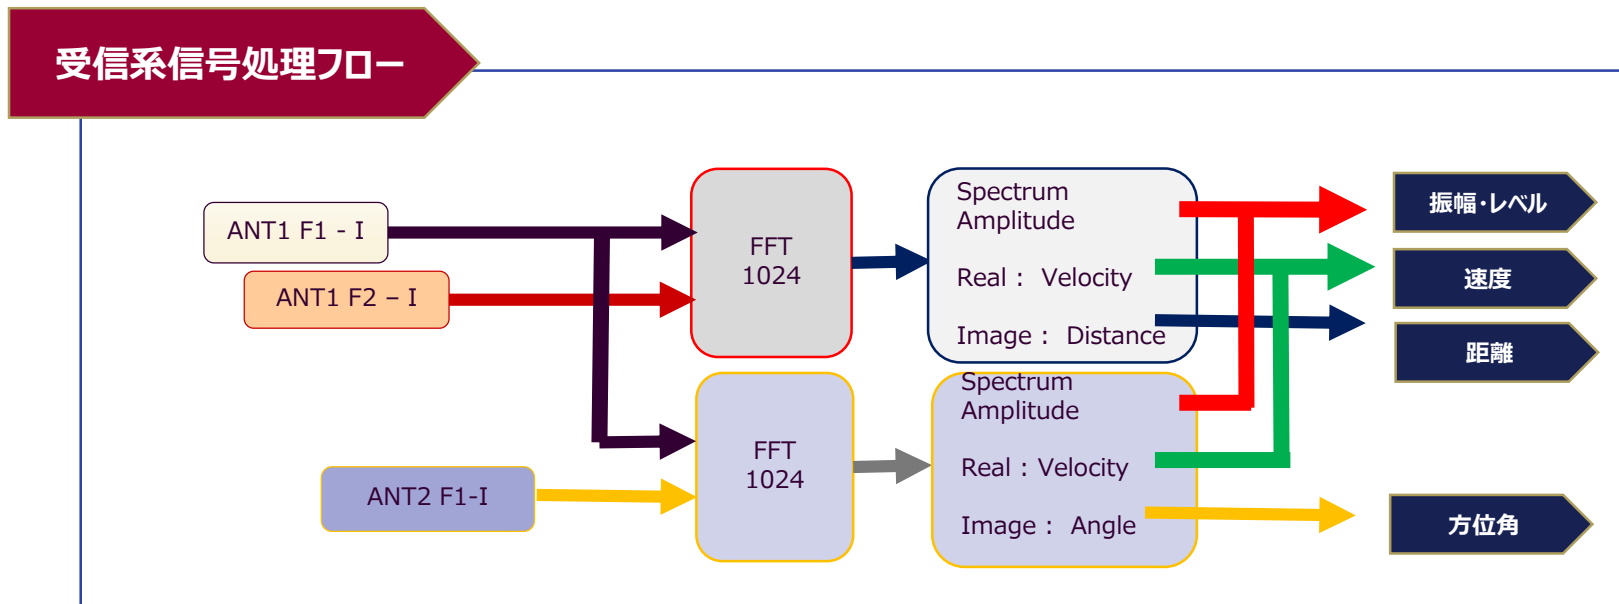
受信系信号処理フロー

ANT1 F1 - I

ANT1 F2 – I

ANT2 F1-I

FFT
1024

FFT
1024

Spectrum
Amplitude

Real： Velocity

Image： Distance

Spectrum
Amplitude

Real：Velocity

Image： Angle

振幅·レベル

速度

距離

方位角